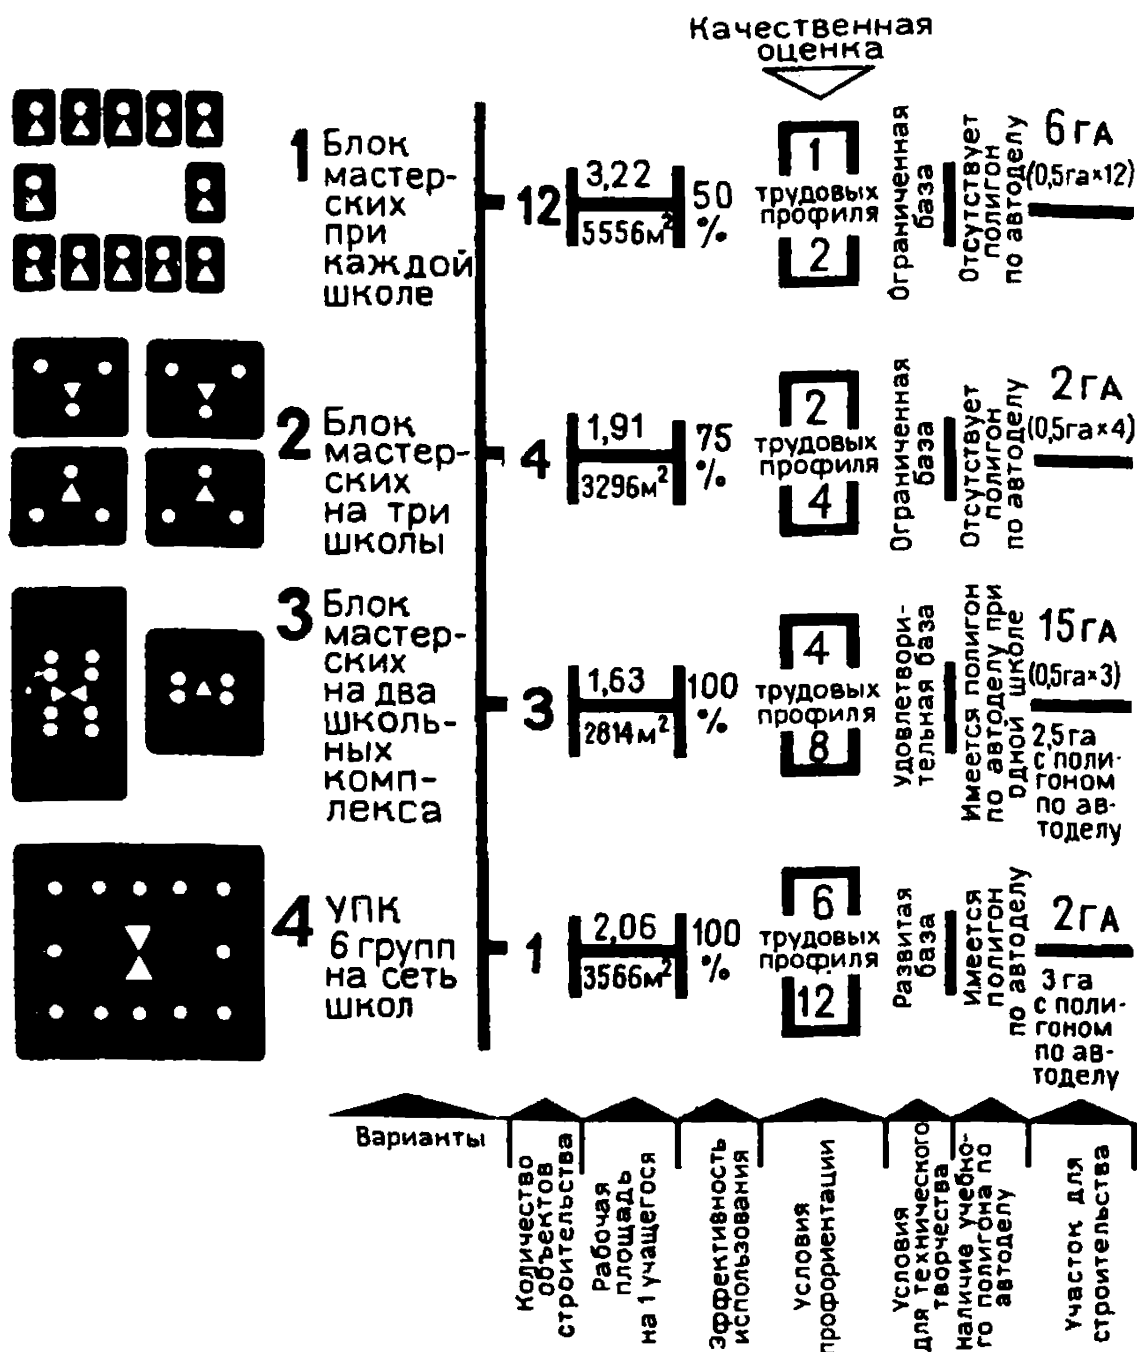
Качественная оценка

1 Блок мастерских при каждой школе
12
3,22
5556м$^2$
50 %
1 трудовых профиля 2
Ограниченная база
Отсутствует полигон по автоделу
6 га (0,5га×12)

2 Блок мастерских на три школы
4
1,91
3296м$^2$
75 %
2 трудовых профиля 4
Ограниченная база
Отсутствует полигон по автоделу
2 га (0,5га×4)

3 Блок мастерских на два школьных комплекса
3
1,63
2814м$^2$
100 %
4 трудовых профиля 8
Удовлетворительная база
Имеется полигон по автоделу при одной школе
15 га (0,5га×3)
2,5 га с полигоном по автоделу

4 УПК 6 групп на сеть школ
1
2,06
3566м$^2$
100 %
6 трудовых профиля 12
Развитая база
Имеется полигон по автоделу
2 га
3 га с полигоном по автоделу

Варианты
Количество объектов строительства
Рабочая площадь на 1 учащегося
Эффективность использования
Условия профориентации
Условия для технического творчества
Наличие учебного полигона по автоделу
Участок для строительства